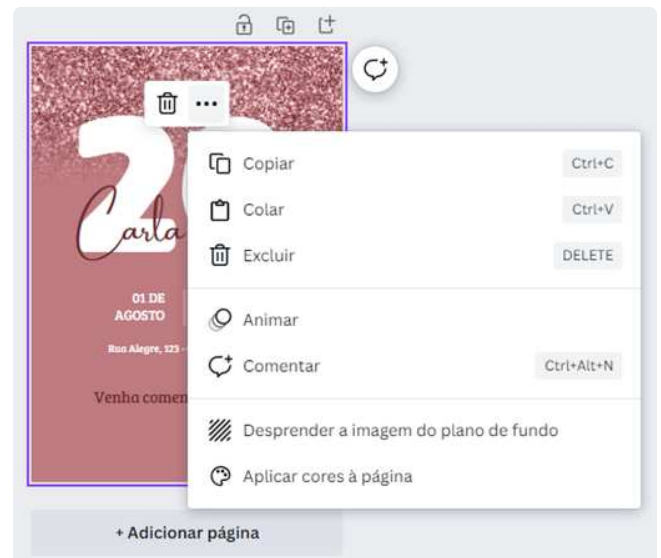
Carla

01 DE AGOSTO

Rua Alegre, 123 -

Venho comen

Copiar Ctrl+C
Colar Ctrl+V
Excluir DELETE
Animar
Comentar Ctrl+Alt+N
Desprender a imagem do plano de fundo
Aplicar cores à página

+ Adicionar página